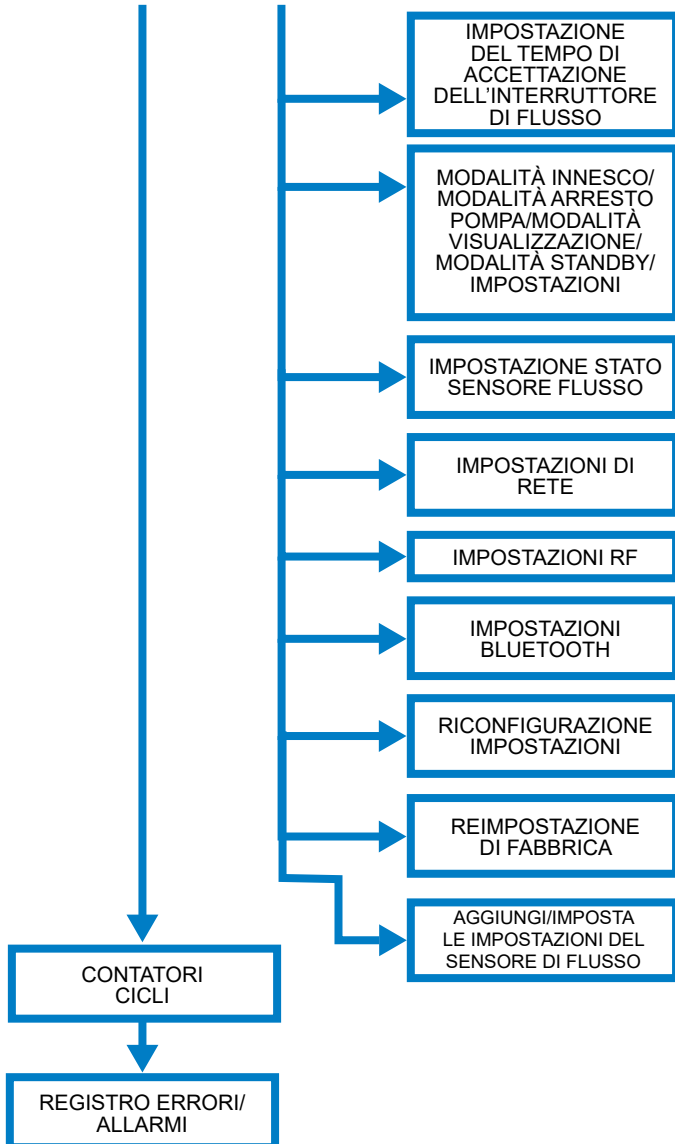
IMPOSTAZIONE DEL TEMPO DI ACCETTAZIONE DELL’INTERRUTTORE DI FLUSSO

MODALITÀ INNESCO/ MODALITÀ ARRESTO POMPA/MODALITÀ VISUALIZZAZIONE/ MODALITÀ STANDBY/ IMPOSTAZIONI

IMPOSTAZIONE STATO SENSORE FLUSSO

IMPOSTAZIONI DI RETE

IMPOSTAZIONI RF

IMPOSTAZIONI BLUETOOTH

RICONFIGURAZIONE IMPOSTAZIONI

REIMPOSTAZIONE DI FABBRICA

AGGIUNGI/IMPOSTA LE IMPOSTAZIONI DEL SENSORE DI FLUSSO

CONTATORI CICLI

REGISTRO ERRORI/ ALLARMI